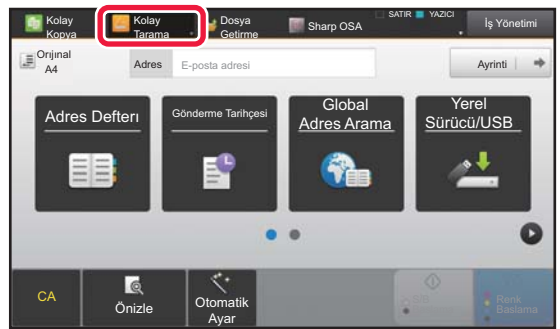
Kolay Kopya
Kolay Tarama
Dosya Getirme
Sharp OSA
SATIR YAZICI
İş Yönetimi
Orijinal A4
Adres
E-posta adresi
Ayrinti
Adres Defterı
Gönderme Tarihçesi
Global Adres Arama
Yerel Sürücü/USB
CA
Önizle
Otomatik Ayar
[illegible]
Renk Başlama